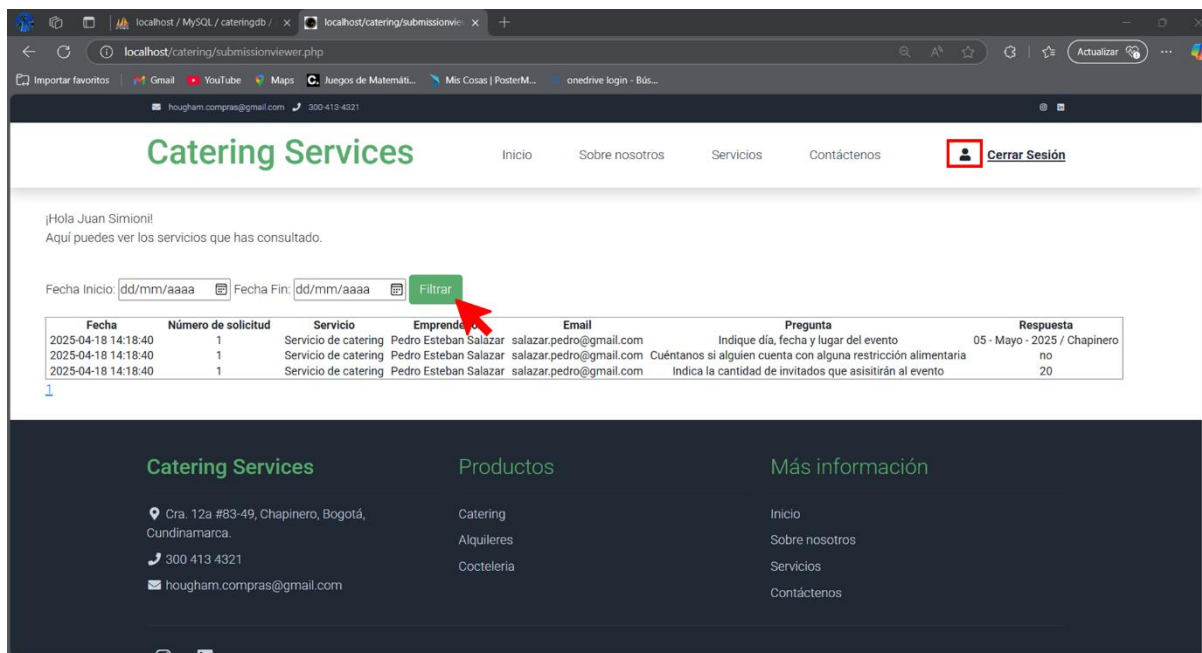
localhost / MySQL / cateringdb / × localhost/catering/submissionview ×

localhost/catering/submissionviewer.php

Actualizar

Importar favoritos | Gmail YouTube Maps Juegos de Matemáti... Mis Cosas | PosterM... onedrive login - Bús...

hougham.compras@gmail.com 300-413-4321

Catering Services

Inicio Sobre nosotros Servicios Contáctenos Cerrar Sesión

¡Hola Juan Simioni!
Aquí puedes ver los servicios que has consultado.

Fecha Inicio: dd/mm/aaaa Fecha Fin: dd/mm/aaaa Filtrar

| Fecha | Número de solicitud | Servicio | Emprende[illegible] | Email | Pregunta | Respuesta |
|---|---|---|---|---|---|---|
| 2025-04-18 14:18:40 | 1 | Servicio de catering | Pedro Esteban Salazar | salazar.pedro@gmail.com | Indique día, fecha y lugar del evento | 05 - Mayo - 2025 / Chapinero |
| 2025-04-18 14:18:40 | 1 | Servicio de catering | Pedro Esteban Salazar | salazar.pedro@gmail.com | Cuéntanos si alguien cuenta con alguna restricción alimentaria | no |
| 2025-04-18 14:18:40 | 1 | Servicio de catering | Pedro Esteban Salazar | salazar.pedro@gmail.com | Indica la cantidad de invitados que asisitirán al evento | 20 |

1

Catering Services

Cra. 12a #83-49, Chapinero, Bogotá, Cundinamarca.

300 413 4321

hougham.compras@gmail.com

Productos

Catering
Alquileres
Cocteleria

Más información

Inicio
Sobre nosotros
Servicios
Contáctenos